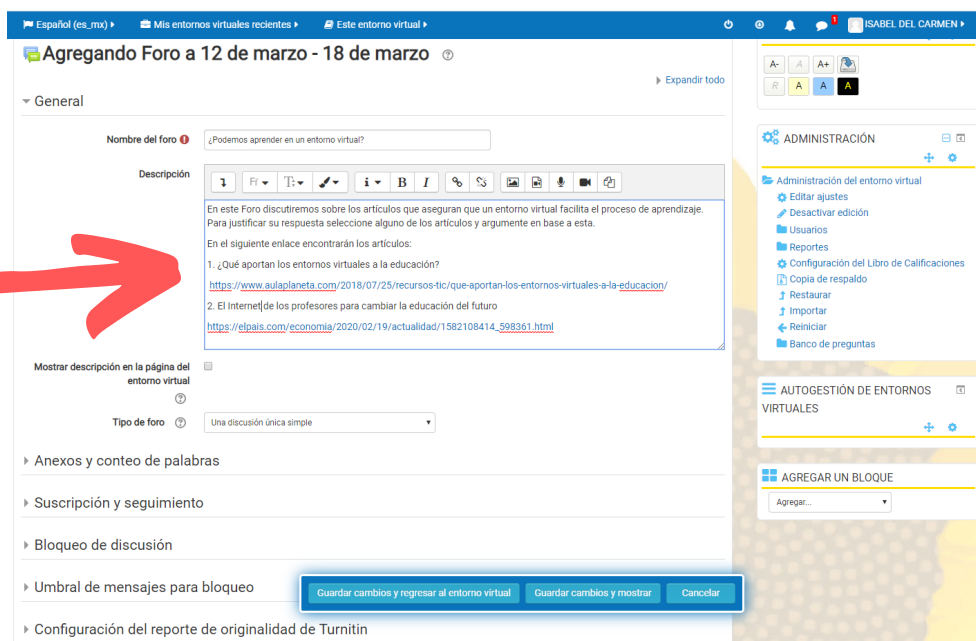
Español (es_mx) ▸ Mis entornos virtuales recientes ▸ Este entorno virtual ▸ 1 ISABEL DEL CARMEN ▸

Agregando Foro a 12 de marzo - 18 de marzo

▸ Expandir todo

▾ General

Nombre del foro ¿Podemos aprender en un entorno virtual?

Descripción

En este Foro discutiremos sobre los artículos que aseguran que un entorno virtual facilita el proceso de aprendizaje. Para justificar su respuesta seleccione alguno de los artículos y argumente en base a esta.

En el siguiente enlace encontrarán los artículos:

1. ¿Qué aportan los entornos virtuales a la educación?

https://www.aulaplaneta.com/2018/07/25/recursos-tic/que-aportan-los-entornos-virtuales-a-la-educacion/

2. El Internet de los profesores para cambiar la educación del futuro

https://elpais.com/economia/2020/02/19/actualidad/1582108414_598361.html

Mostrar descripción en la página del entorno virtual

Tipo de foro Una discusión única simple

▸ Anexos y conteo de palabras

▸ Suscripción y seguimiento

▸ Bloqueo de discusión

▸ Umbral de mensajes para bloqueo

▸ Configuración del reporte de originalidad de Turnitin

Guardar cambios y regresar al entorno virtual Guardar cambios y mostrar Cancelar

A- A A+
R A A A

ADMINISTRACIÓN
Administración del entorno virtual
Editar ajustes
Desactivar edición
Usuarios
Reportes
Configuración del Libro de Calificaciones
Copia de respaldo
Restaurar
Importar
Reiniciar
Banco de preguntas

AUTOGESTIÓN DE ENTORNOS VIRTUALES

AGREGAR UN BLOQUE
Agregar...